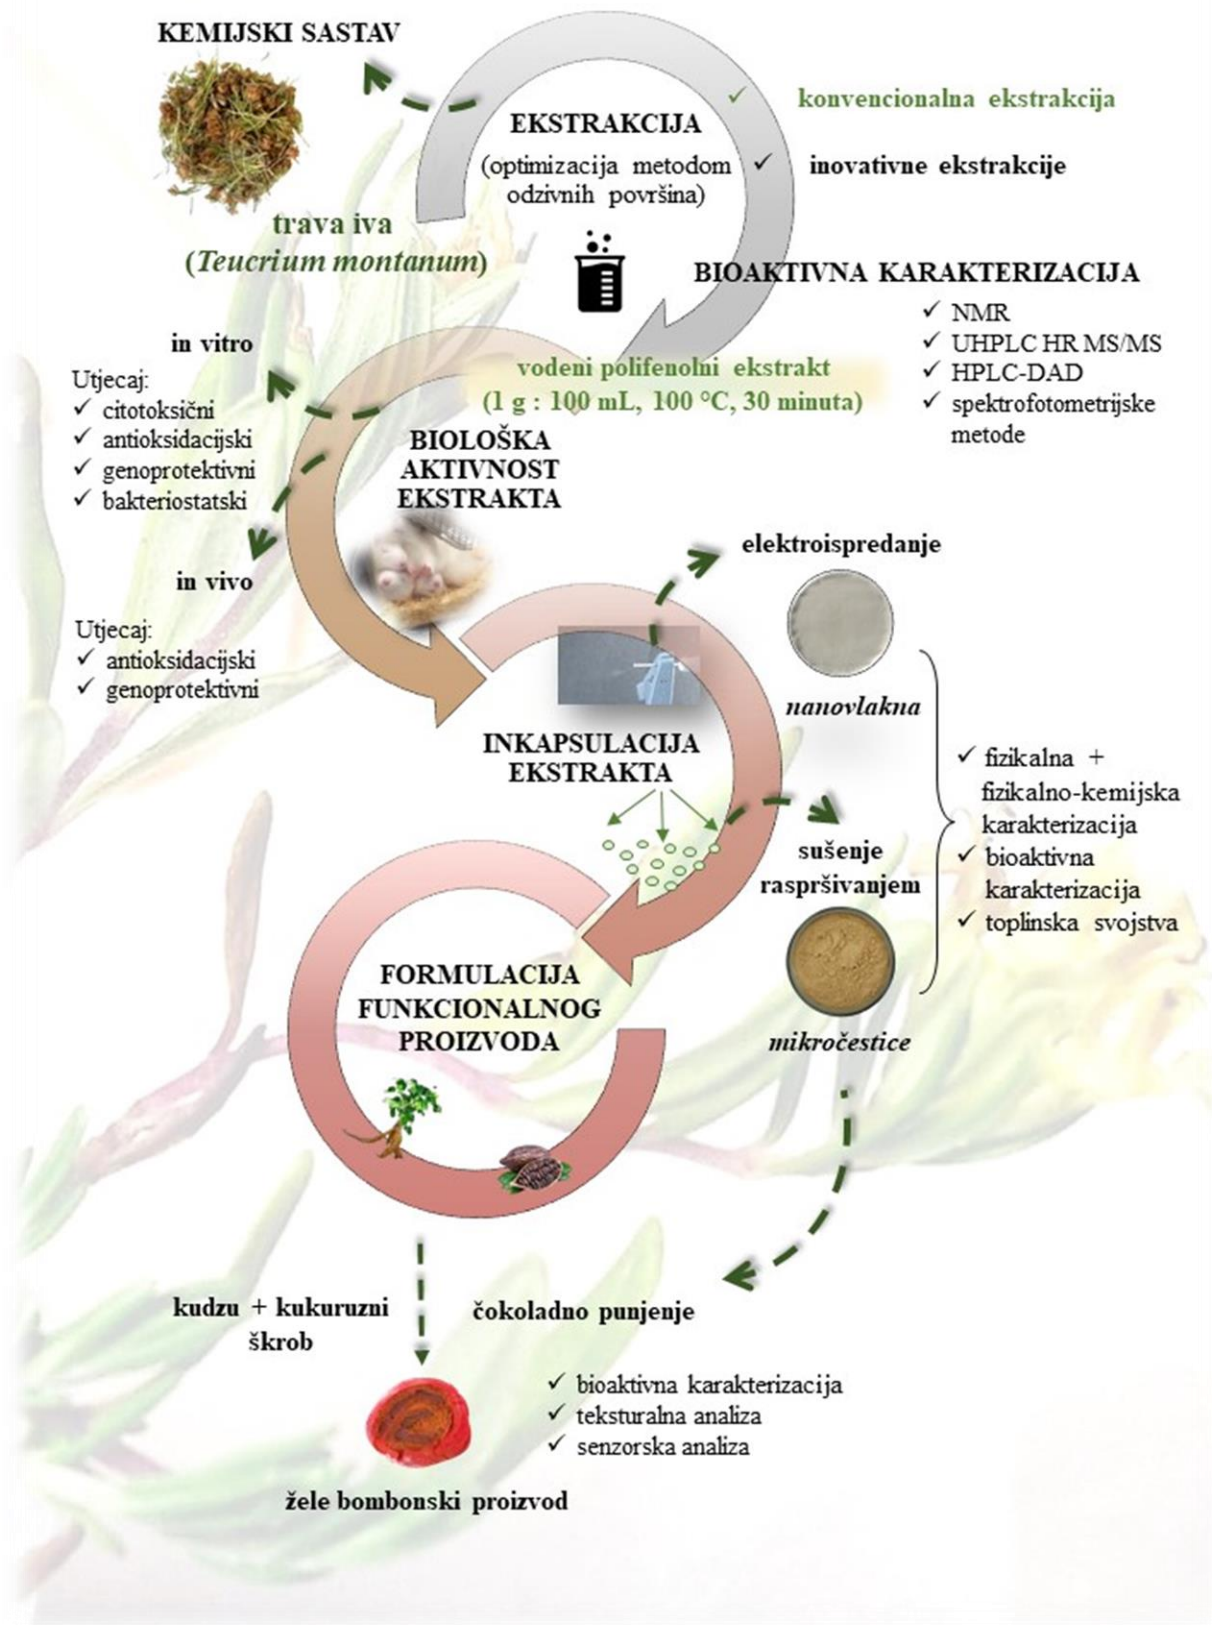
KEMIJSKI SASTAV

EKSTRAKCIJA
(optimizacija metodom odzivnih površina)

✓ konvencionalna ekstrakcija
✓ inovativne ekstrakcije

trava iva
(*Teucrium montanum*)

BIOAKTIVNA KARAKTERIZACIJA
✓ NMR
✓ UHPLC HR MS/MS
✓ HPLC-DAD
✓ spektrofotometrijske metode

vodeni polifenolni ekstrakt
(1 g : 100 mL, 100 °C, 30 minuta)

in vitro
Utjecaj:
✓ citotoksični
✓ antioksidacijski
✓ genoprotektivni
✓ bakteriostatski

BIOLOŠKA AKTIVNOST EKSTRAKTA

in vivo
Utjecaj:
✓ antioksidacijski
✓ genoprotektivni

elektroispredanje

nanovlakna

INKAPSULACIJA EKSTRAKTA

✓ fizikalna + fizikalno-kemijska karakterizacija
✓ bioaktivna karakterizacija
✓ toplinska svojstva

sušenje raspršivanjem

mikročestice

FORMULACIJA FUNKCIONALNOG PROIZVODA

kudzu + kukuruzni škrob

čokoladno punjenje

✓ bioaktivna karakterizacija
✓ teksturalna analiza
✓ senzorska analiza

žele bombonski proizvod